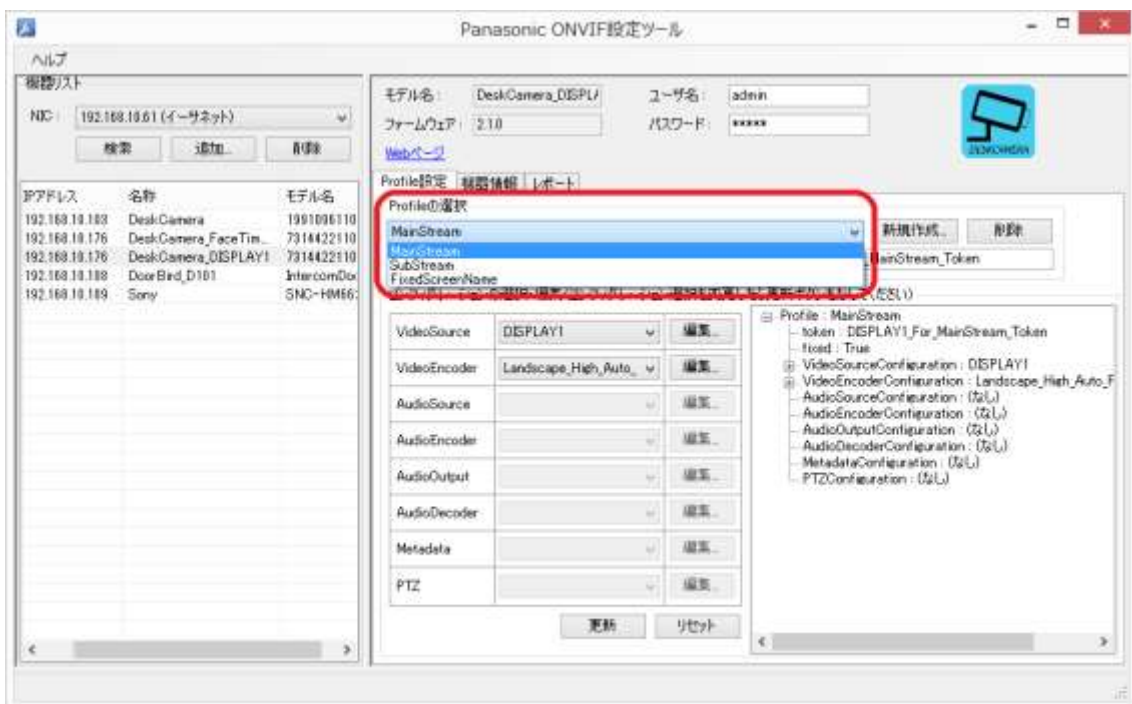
Panasonic ONVIF設定ツール

ヘルプ

機器リスト

NIC : 192.168.10.61 (イーサネット)

検索 追加... 削除

| IPアドレス | 名称 | モデル名 |
|---|---|---|
| 192.168.10.183 | DeskCamera | 1991006110 |
| 192.168.10.176 | DeskCamera_FaceTim... | 7314422110 |
| 192.168.10.176 | DeskCamera_DISPLAY1 | 7314422110 |
| 192.168.10.188 | DoorBird_D101 | IntercomDo |
| 192.168.10.189 | Sony | SNC-HM66 |

モデル名 : DeskCamera_DISPL/
ファームウェア : 2.1.0
Webページ
ユーザ名 : admin
パスワード : *****

Profile設定 機器情報 レポート

Profileの選択

MainStream
MainStream
SubStream
FixedScreenName

新規作成... 削除

MainStream_Token

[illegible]ださい)

| VideoSource | DISPLAY1 | 編集... |
|---|---|---|
| VideoEncoder | Landscape_High_Auto_ | 編集... |
| AudioSource | | 編集... |
| AudioEncoder | | 編集... |
| AudioOutput | | 編集... |
| AudioDecoder | | 編集... |
| Metadata | | 編集... |
| PTZ | | 編集... |

更新 リセット

Profile : MainStream
token : DISPLAY1_For_MainStream_Token
fixed : True
VideoSourceConfiguration : DISPLAY1
VideoEncoderConfiguration : Landscape_High_Auto_F
AudioSourceConfiguration : (なし)
AudioEncoderConfiguration : (なし)
AudioOutputConfiguration : (なし)
AudioDecoderConfiguration : (なし)
MetadataConfiguration : (なし)
PTZConfiguration : (なし)